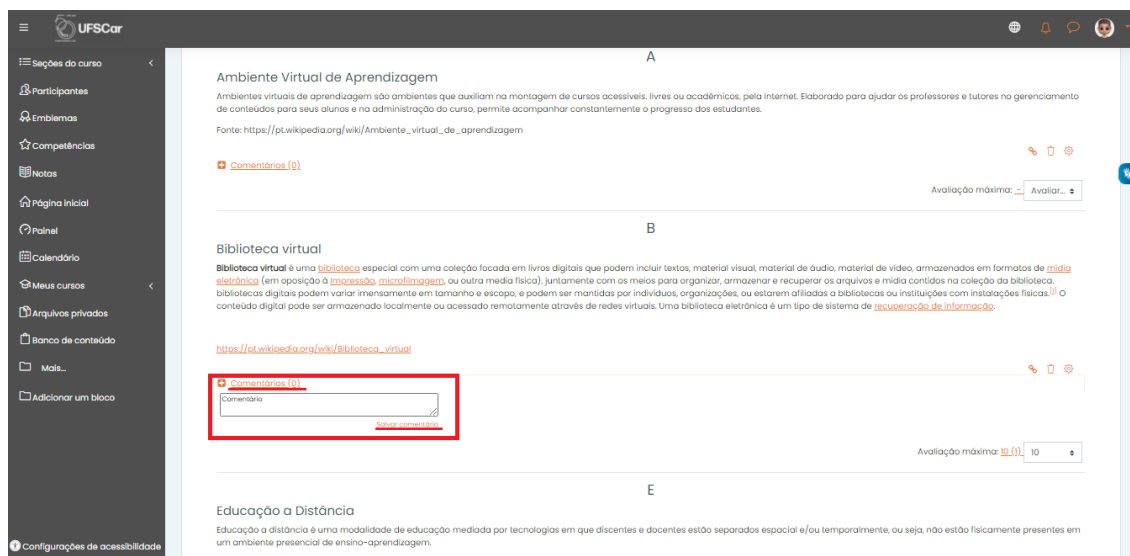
UFSCar

Seções do curso
Participantes
Emblemas
Competências
Notas
Página inicial
Painel
Calendário
Meus cursos
Arquivos privados
Banco de conteúdo
Mais...
Adicionar um bloco
Configurações de acessibilidade

A

Ambiente Virtual de Aprendizagem

Ambientes virtuais de aprendizagem são ambientes que auxiliam na montagem de cursos acessíveis, livres ou acadêmicos, pela Internet. Elaborado para ajudar os professores e tutores no gerenciamento de conteúdos para seus alunos e na administração do curso, permite acompanhar constantemente o progresso dos estudantes.

Fonte: https://pt.wikipedia.org/wiki/Ambiente_virtual_de_aprendizagem

Comentários (0)

Avaliação máxima: - Avaliar...

B

Biblioteca virtual

Biblioteca virtual é uma biblioteca especial com uma coleção focada em livros digitais que podem incluir textos, material visual, material de áudio, material de vídeo, armazenados em formatos de mídia eletrônica (em oposição à Impressão, microfilmagem, ou outra media física), juntamente com os meios para organizar, armazenar e recuperar os arquivos e mídia contidos na coleção da biblioteca. bibliotecas digitais podem variar imensamente em tamanho e escopo, e podem ser mantidas por indivíduos, organizações, ou estarem afiliadas a bibliotecas ou instituições com instalações físicas.[1] O conteúdo digital pode ser armazenado localmente ou acessado remotamente através de redes virtuais. Uma biblioteca eletrônica é um tipo de sistema de recuperação de informação.

https://pt.wikipedia.org/wiki/Biblioteca_virtual

Comentários (0)

Comentário

Salvar comentário

Avaliação máxima: 10 (1) 10

E

Educação a Distância

Educação a distância é uma modalidade de educação mediada por tecnologias em que discentes e docentes estão separados espacial e/ou temporalmente, ou seja, não estão fisicamente presentes em um ambiente presencial de ensino-aprendizagem.